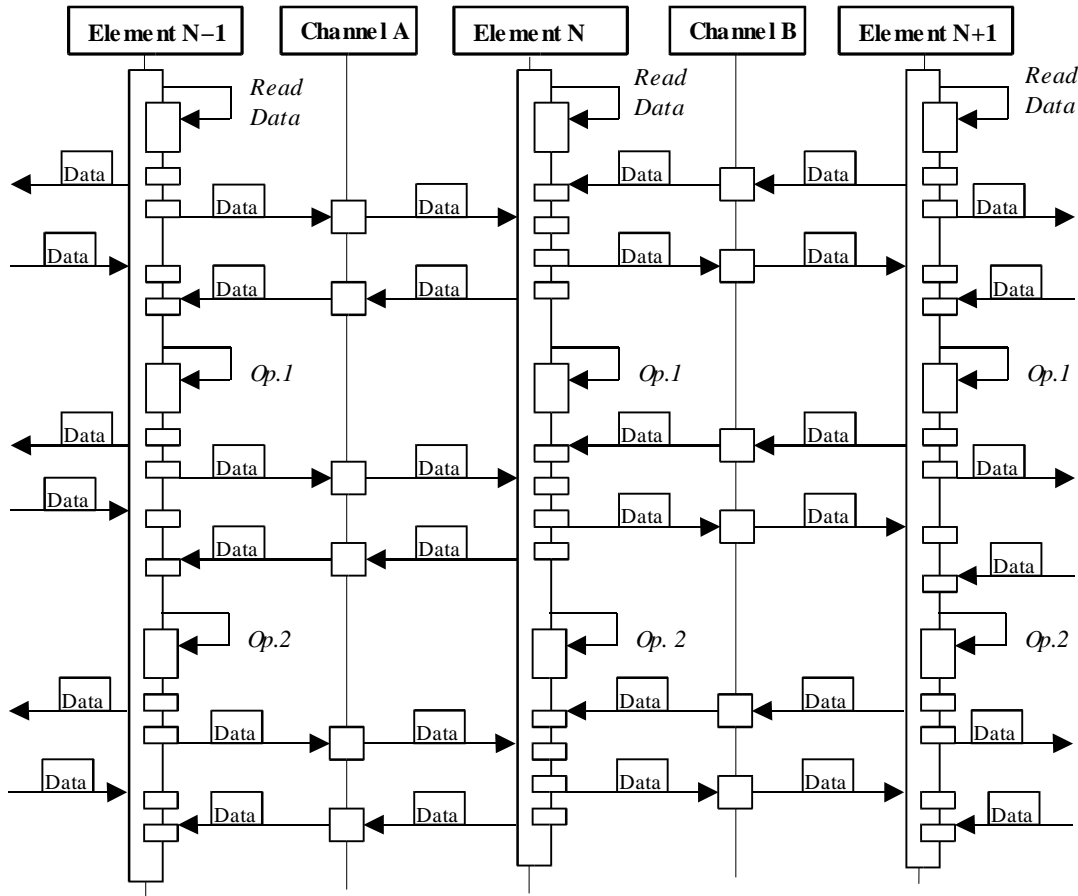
Element N−1

Channel A

Element N

Channel B

Element N+1

Read Data

Read Data

Read Data

Data

Data

Data

Data

Data

Data

Data

Data

Data

Data

Data

Data

Data

Data

Data

Op.1

Op.1

Op.1

Data

Data

Data

Data

Data

Data

Data

Data

Data

Data

Data

Data

Data

Data

Data

Op.2

Op. 2

Op.2

Data

Data

Data

Data

Data

Data

Data

Data

Data

Data

Data

Data

Data

Data

Data